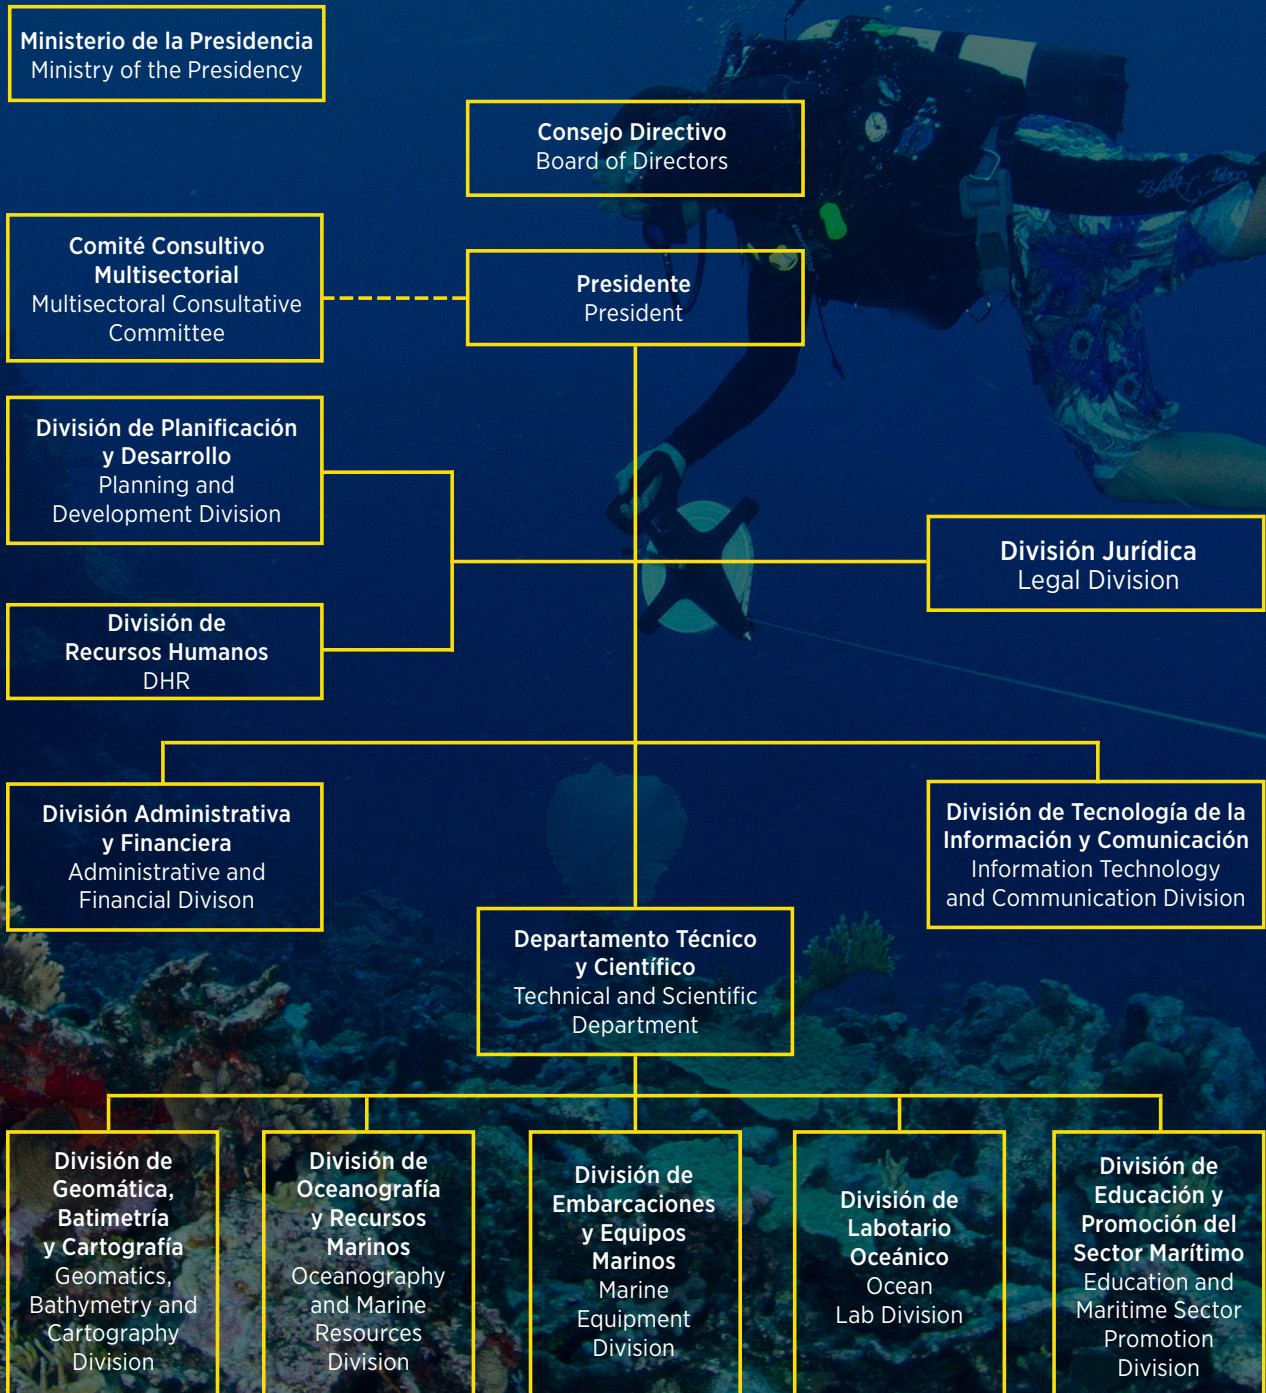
Ministerio de la Presidencia
Ministry of the Presidency

Consejo Directivo
Board of Directors

Comité Consultivo Multisectorial
Multisectoral Consultative Committee

Presidente
President

División de Planificación y Desarrollo
Planning and Development Division

División Jurídica
Legal Division

División de Recursos Humanos
DHR

División Administrativa y Financiera
Administrative and Financial Divison

División de Tecnología de la Información y Comunicación
Information Technology and Communication Division

Departamento Técnico y Científico
Technical and Scientific Department

División de Geomática, Batimetría y Cartografía
Geomatics, Bathymetry and Cartography Division

División de Oceanografía y Recursos Marinos
Oceanography and Marine Resources Division

División de Embarcaciones y Equipos Marinos
Marine Equipment Division

División de Labotario Oceánico
Ocean Lab Division

División de Educación y Promoción del Sector Marítimo
Education and Maritime Sector Promotion Division